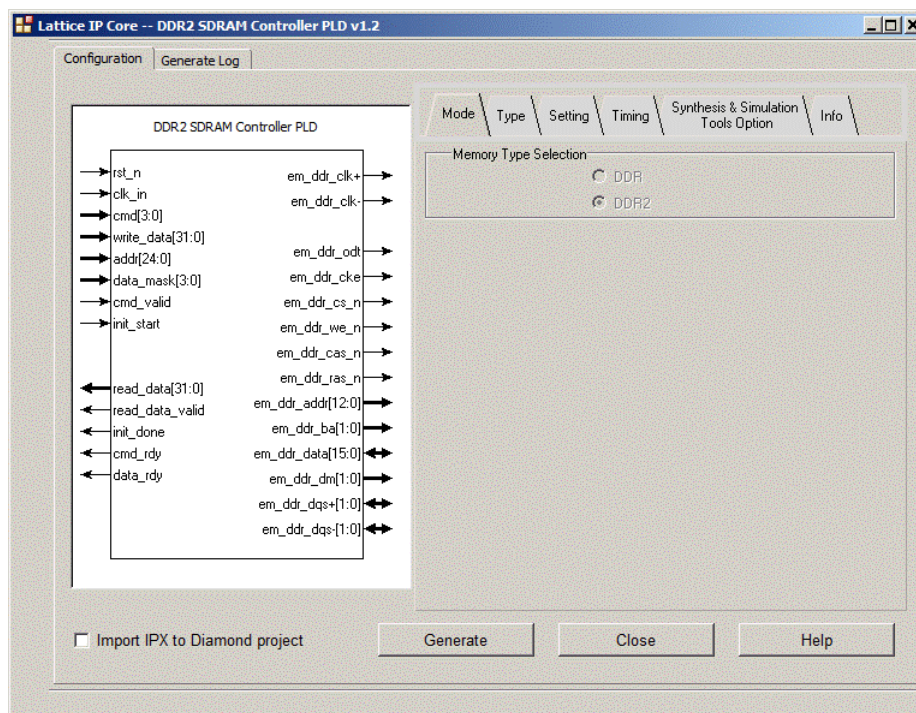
Lattice IP Core -- DDR2 SDRAM Controller PLD v1.2

Configuration
Generate Log

DDR2 SDRAM Controller PLD

rst_n
clk_in
cmd[3:0]
write_data[31:0]
addr[24:0]
data_mask[3:0]
cmd_valid
init_start
read_data[31:0]
read_data_valid
init_done
cmd_rdy
data_rdy

em_ddr_clk+
em_ddr_clk-
em_ddr_odt
em_ddr_cke
em_ddr_cs_n
em_ddr_we_n
em_ddr_cas_n
em_ddr_ras_n
em_ddr_addr[12:0]
em_ddr_ba[1:0]
em_ddr_data[15:0]
em_ddr_dm[1:0]
em_ddr_dqs+[1:0]
em_ddr_dqs-[1:0]

Mode
Type
Setting
Timing
Synthesis & Simulation Tools Option
Info

Memory Type Selection
DDR
DDR2

Import IPX to Diamond project
Generate
Close
Help